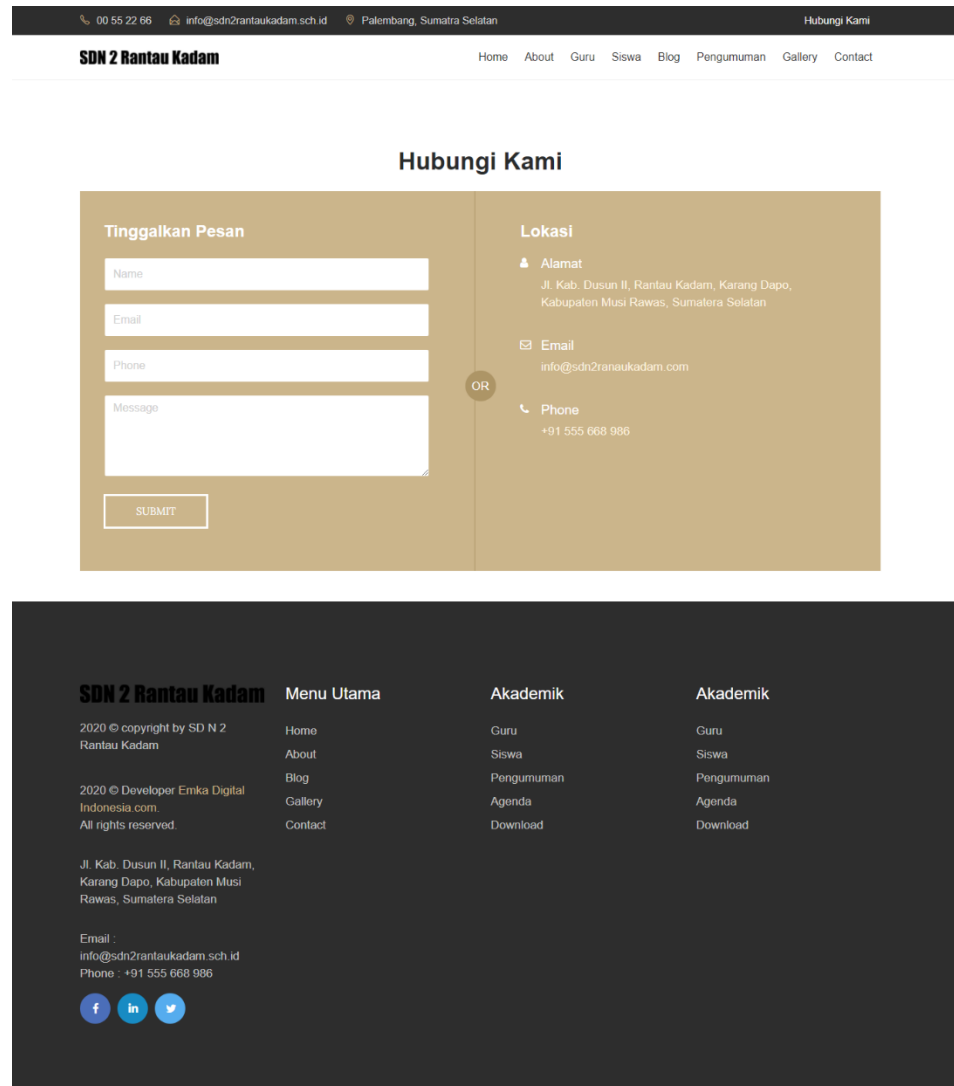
00 55 22 66 info@sdn2rantaukadam.sch.id Palembang, Sumatra Selatan

Hubungi Kami

SDN 2 Rantau Kadam

Home About Guru Siswa Blog Pengumuman Gallery Contact

Hubungi Kami

Tinggalkan Pesan

Name

Email

Phone

Message

SUBMIT

OR

Lokasi

Alamat
Jl. Kab. Dusun II, Rantau Kadam, Karang Dapo, Kabupaten Musi Rawas, Sumatera Selatan

Email
info@sdn2ranaukadam.com

Phone
+91 555 668 986

SDN 2 Rantau Kadam

2020 © copyright by SD N 2 Rantau Kadam

2020 © Developer Emka Digital Indonesia.com.
All rights reserved.

Jl. Kab. Dusun II, Rantau Kadam, Karang Dapo, Kabupaten Musi Rawas, Sumatera Selatan

Email : info@sdn2rantaukadam.sch.id
Phone : +91 555 668 986

f in

Menu Utama

Home
About
Blog
Gallery
Contact

Akademik

Guru
Siswa
Pengumuman
Agenda
Download

Akademik

Guru
Siswa
Pengumuman
Agenda
Download